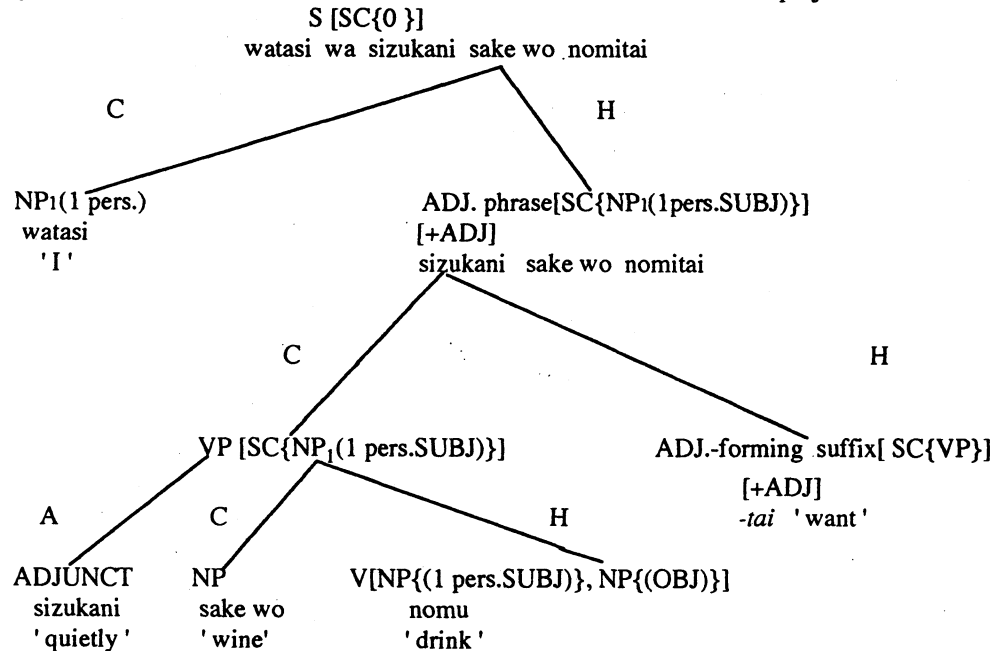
S [SC{0 }]
watasi wa sizukani sake wo nomitai

C

H

$NP_1$(1 pers.)
watasi
'I'

ADJ. phrase[SC{$NP_1$(1pers.SUBJ)}]
[+ADJ]
sizukani sake wo nomitai

C

H

VP [SC{$NP_1$(1 pers.SUBJ)}]

ADJ.-forming suffix[ SC{VP}]
[+ADJ]
-tai 'want'

A

C

H

ADJUNCT
sizukani
'quietly'

NP
sake wo
'wine'

V[NP{(1 pers.SUBJ)}, NP{(OBJ)}]
nomu
'drink'